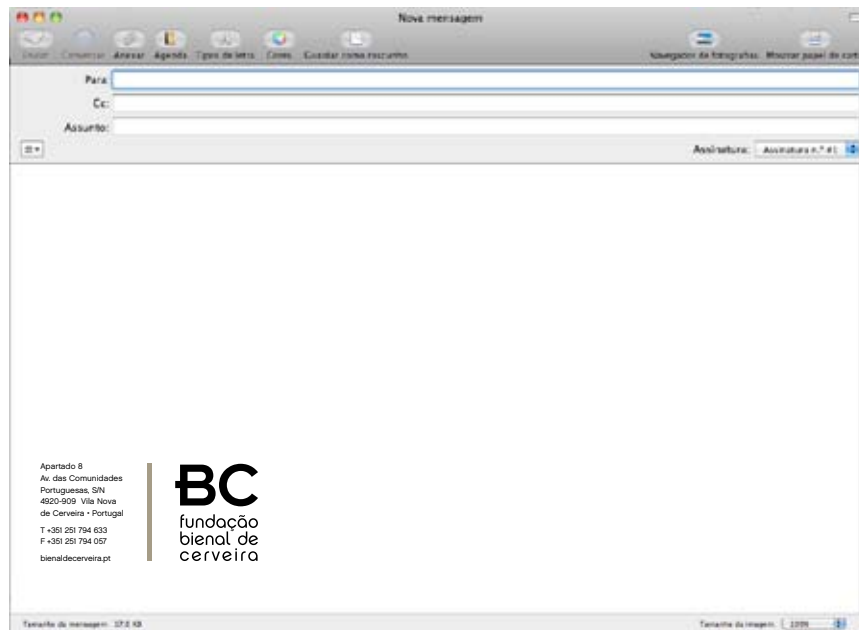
Nova mensagem

Enviar Conversar Anexar Agenda Tipos de letra Cores Guardar como rascunho

Navegador de fotografias Mostrar papel de cart

Para:

Cc:

Assunto:

Assinatura: Assinatura n.º #1

Apartado 8
Av. das Comunidades Portuguesas, S/N
4920-909 Vila Nova de Cerveira • Portugal

T +351 251 794 633
F +351 251 794 057

bienaldecerveira.pt

BC
fundação
bienal de
cerveira

Tamanho da mensagem: 17,0 KB

Tamanho da imagem: 100%